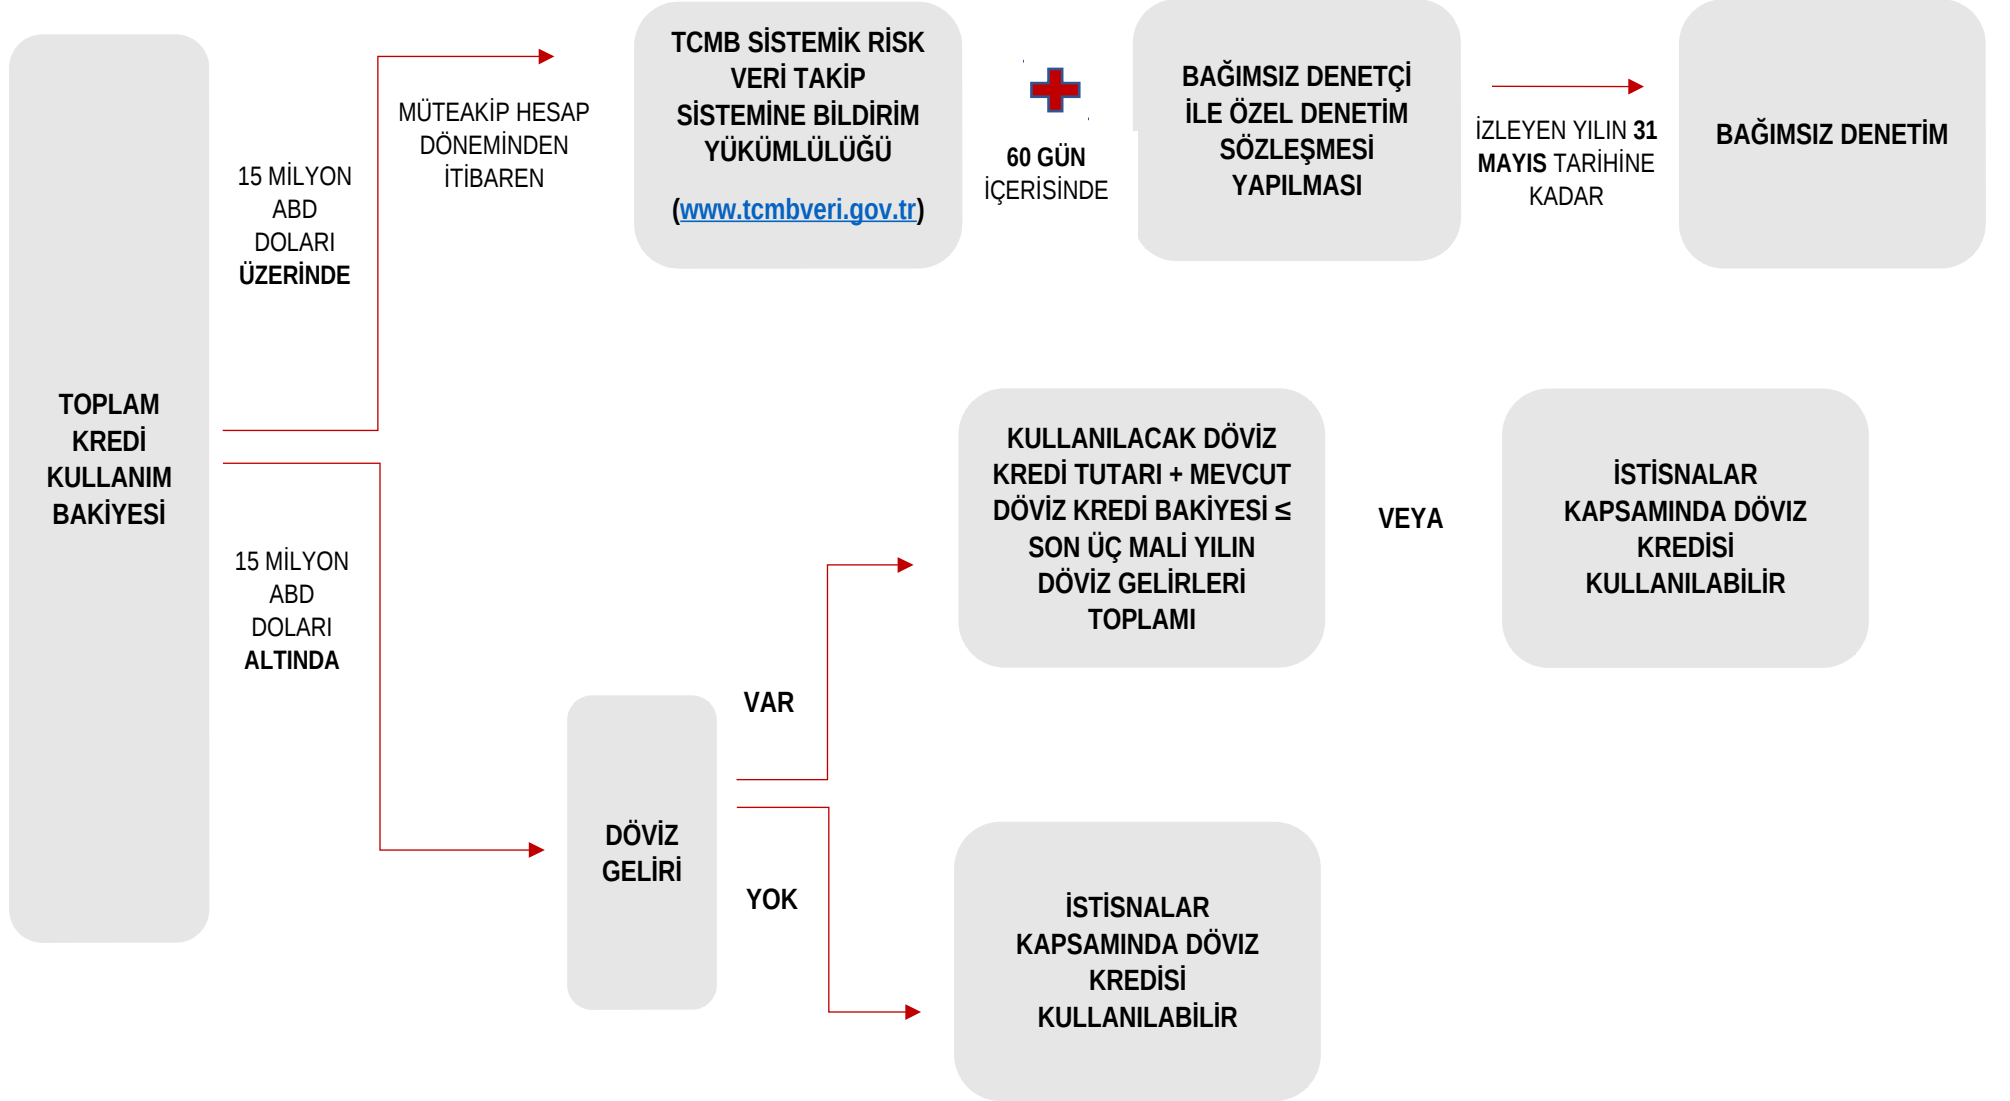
TOPLAM KREDİ KULLANIM BAKİYESİ

15 MİLYON ABD DOLARI ÜZERİNDE

MÜTEAKİP HESAP DÖNEMİNDEN İTİBAREN

TCMB SİSTEMİK RİSK VERİ TAKİP SİSTEMİNE BİLDİRİM YÜKÜMLÜLÜĞÜ

(www.tcmbveri.gov.tr)

60 GÜN İÇERİSİNDE

BAĞIMSIZ DENETÇİ İLE ÖZEL DENETİM SÖZLEŞMESİ YAPILMASI

İZLEYEN YILIN 31 MAYIS TARİHİNE KADAR

BAĞIMSIZ DENETİM

15 MİLYON ABD DOLARI ALTINDA

DÖVİZ GELİRİ

VAR

KULLANILACAK DÖVİZ KREDİ TUTARI + MEVCUT DÖVİZ KREDİ BAKİYESİ ≤ SON ÜÇ MALİ YILIN DÖVİZ GELİRLERİ TOPLAMI

VEYA

İSTİSNALAR KAPSAMINDA DÖVİZ KREDİSİ KULLANILABİLİR

YOK

İSTİSNALAR KAPSAMINDA DÖVİZ KREDİSİ KULLANILABİLİR